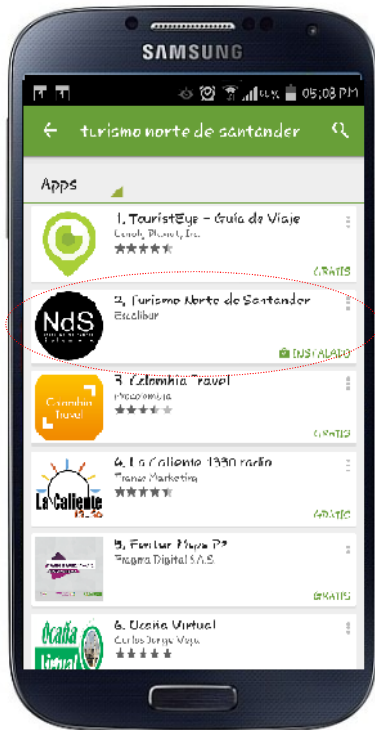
SAMSUNG

05:03 PM

turismo norte de santander

Apps

1. TouristEye - Guía de Viaje
Lonely Planet, Inc.
GRATIS

NdS
2. Turismo Norte de Santander
Escalibur
INSTALADO

Colombia Travel
3. Colombia Travel
Proexport
GRATIS

La Caliente
4. La Caliente 1330 radio
Trends Marketing
GRATIS

5. Fontur Mapa P2
Pragma Digital S.A.S.
GRATIS

Ocaña Virtual
6. Ocaña Virtual
Carlos Jorge Vega